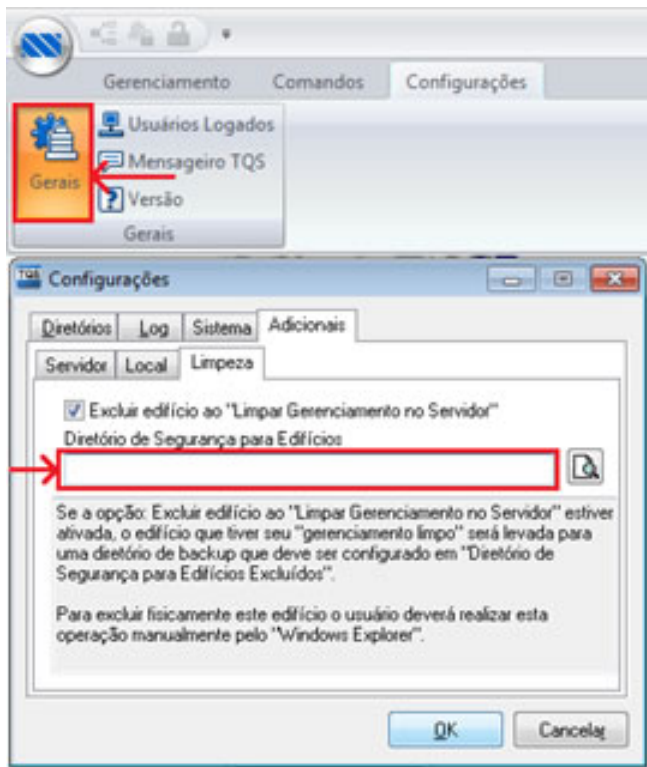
Gerenciamento
Comandos
Configurações

Gerais
Usuários Logados
Mensageiro TQS
Versão
Gerais

TQS Configurações

Diretórios
Log
Sistema
Adicionais

Servidor
Local
Limpeza

Excluir edifício ao "Limpar Gerenciamento no Servidor"
Diretório de Segurança para Edifícios

Se a opção: Excluir edifício ao "Limpar Gerenciamento no Servidor" estiver ativada, o edifício que tiver seu "gerenciamento limpo" será levada para uma diretório de backup que deve ser configurado em "Diretório de Segurança para Edifícios Excluídos".

Para excluir fisicamente este edifício o usuário deverá realizar esta operação manualmente pelo "Windows Explorer".

OK
Cancelar